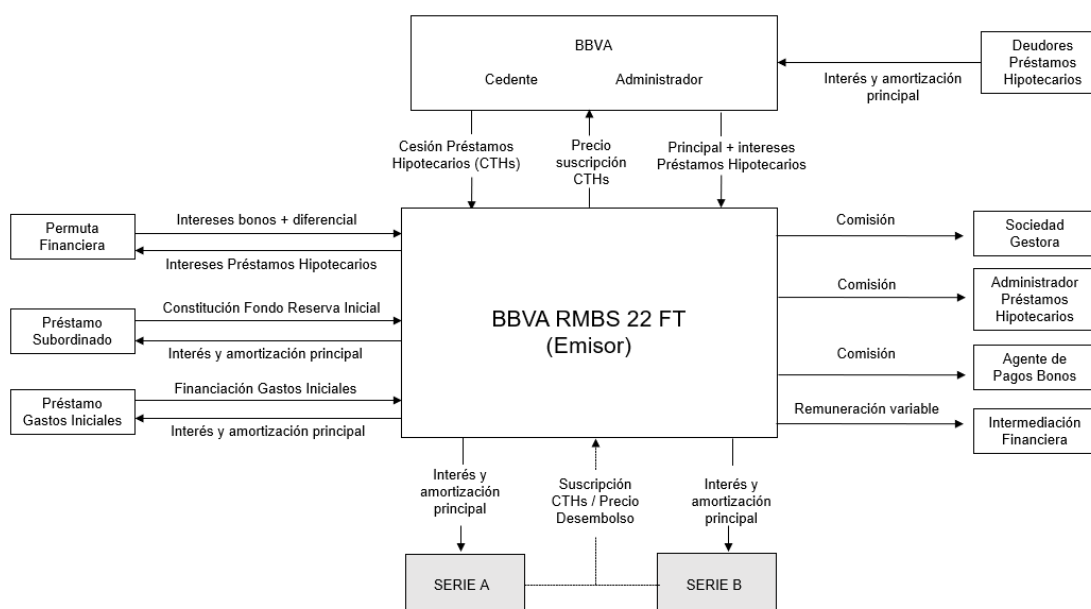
BBVA

Cedente

Administrador

Deudores Préstamos Hipotecarios

Interés y amortización principal

Cesión Préstamos Hipotecarios (CTHs)

Precio suscripción CTHs

Principal + intereses Préstamos Hipotecarios

Permuta Financiera

Intereses bonos + diferencial

Intereses Préstamos Hipotecarios

Préstamo Subordinado

Constitución Fondo Reserva Inicial

Interés y amortización principal

Préstamo Gastos Iniciales

Financiación Gastos Iniciales

Interés y amortización principal

BBVA RMBS 22 FT
(Emisor)

Comisión

Sociedad Gestora

Comisión

Administrador Préstamos Hipotecarios

Comisión

Agente de Pagos Bonos

Remuneración variable

Intermediación Financiera

Interés y amortización principal

Suscripción CTHs / Precio Desembolso

Interés y amortización principal

SERIE A

SERIE B